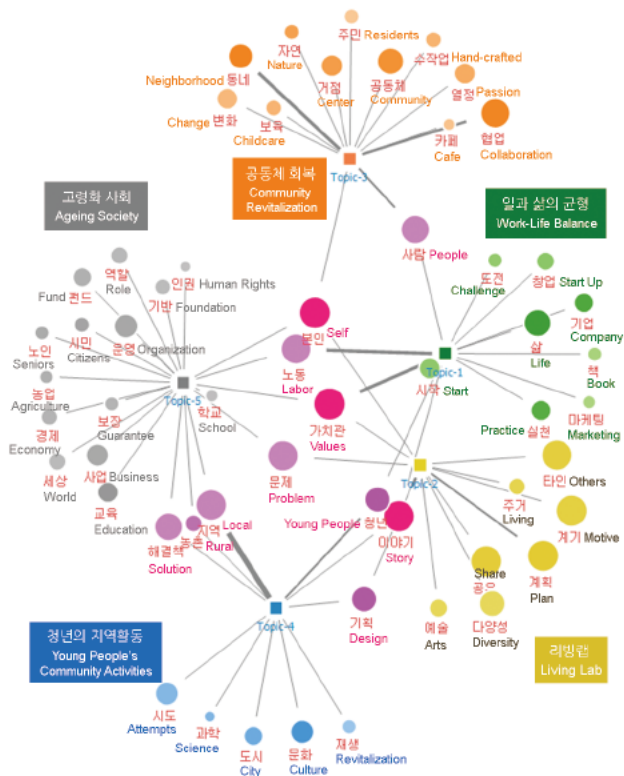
주민 Residents
자연 Nature
수작업 Hand-crafted
Neighborhood 동네
거점 Center
공동체 Community
열정 Passion
Change 변화
보육 Childcare
협업 Collaboration
카페 Cafe
공동체 회복 Community Revitalization
Topic-3
고령화 사회 Ageing Society
일과 삶의 균형 Work-Life Balance
사람 People
도전 Challenge
창업 Start Up
역할 Role
인권 Human Rights
Fund 펀드
기반 Foundation
기업 Company
시민 Citizens
운영 Organization
본인 Self
삶 Life
노인 Seniors
노동 Labor
Topic-1
책 Book
농업 Agriculture
Topic-5
시작 Start
마케팅 Marketing
보장 Guarantee
학교 School
Practice 실천
경제 Economy
가치관 Values
세상 World
사업 Business
문제 Problem
Topic-2
타인 Others
교육 Education
주거 Living
Local
Young People 청년
지역 Rural
계기 Motive
해결책 Solution
농촌
이야기 Story
Share 공유
계획 Plan
Topic-4
기획 Design
예술 Arts
다양성 Diversity
청년의 지역활동 Young People's Community Activities
리빙랩 Living Lab
시도 Attempts
과학 Science
도시 City
문화 Culture
재생 Revitalization